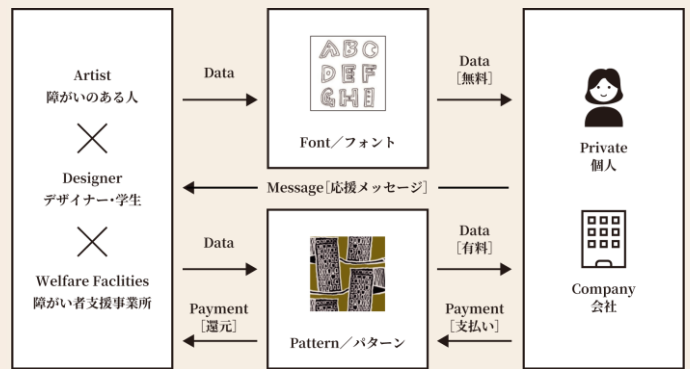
Artist
障がいのある人

Designer
デザイナー・学生

Welfare Faclities
障がい者支援事業所

Data

Data

Payment
[還元]

ABC
DEF
GHI

Font／フォント

Pattern／パターン

Message [応援メッセージ]

Data
[無料]

Data
[有料]

Payment
[支払い]

Private
個人

Company
会社